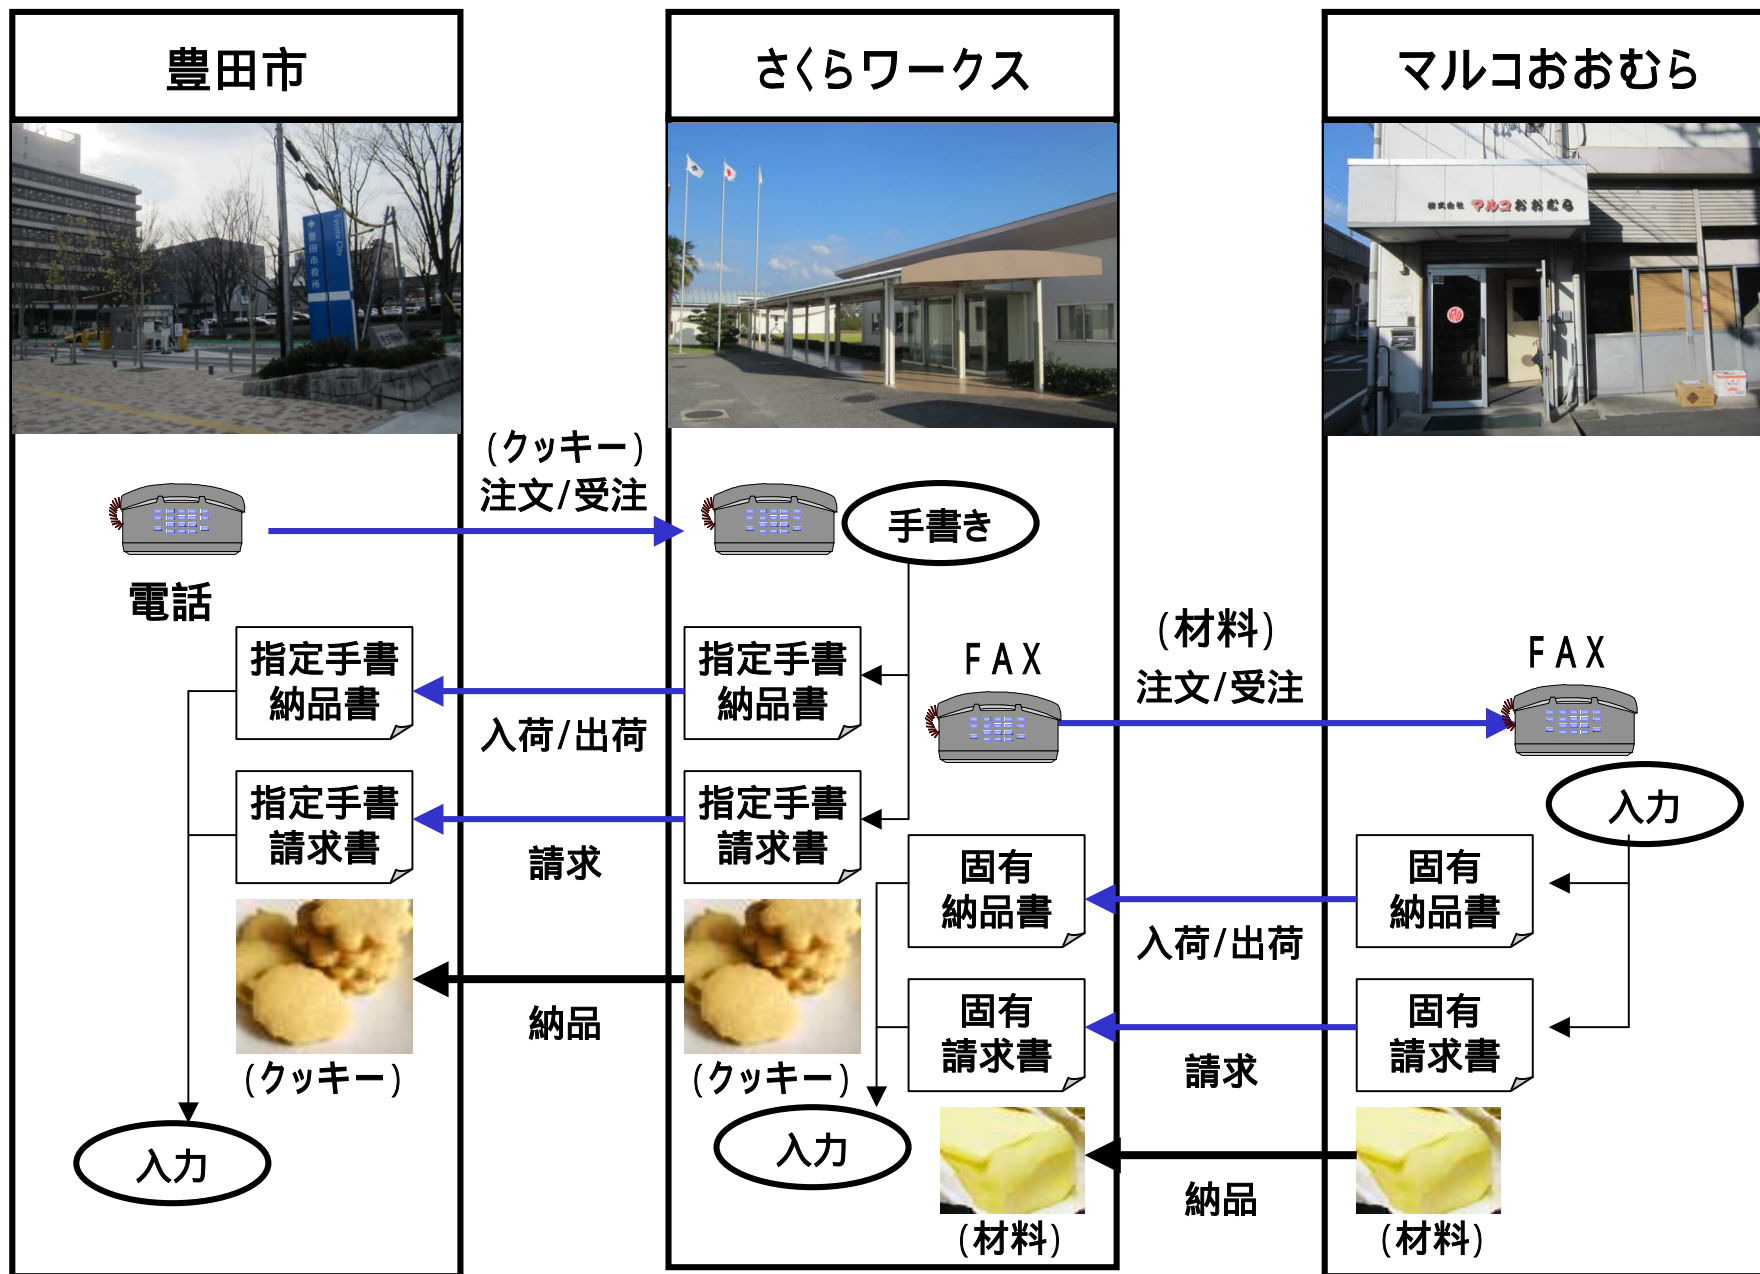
豊田市

さくらワークス

マルコおおむら

株式会社 マルコおおむら

(クッキー)
注文/受注

手書き

電話

指定手書
納品書

指定手書
納品書

FAX

(材料)
注文/受注

FAX

入荷/出荷

入力

指定手書
請求書

指定手書
請求書

請求

固有
納品書

固有
納品書

入荷/出荷

納品

(クッキー)

(クッキー)

固有
請求書

固有
請求書

請求

入力

入力

納品

(材料)

(材料)